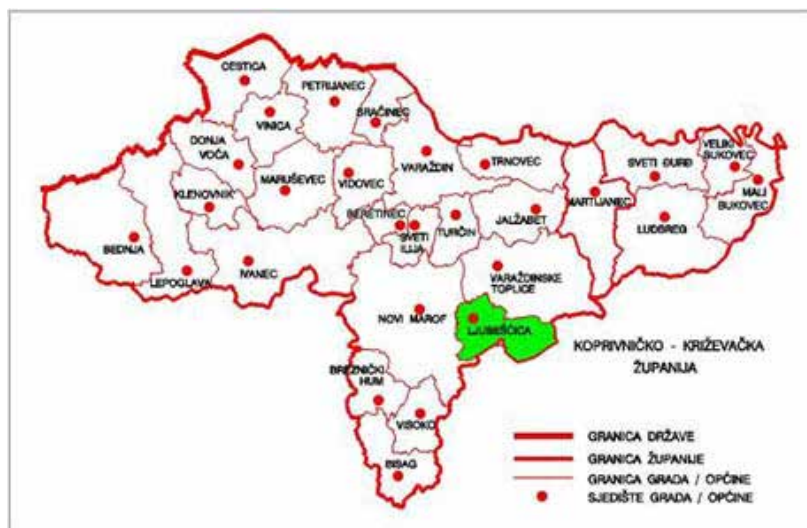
CESTICA
PETRIJANEC
VINICA
SRAČINEC
DONJA VOČA
MARUŠEVEC
VIDOVEC
VARAŽDIN
TRNOVEC
KLENOVNIK
BERETINEC
SVETI ILIJA
TURČIN
JALŽABET
MARTIJANEC
SVETI ĐURĐ
VELIKI BUKOVEC
MALI BUKOVEC
LUDBREG
BEDNJA
LEPOGLAVA
IVANEC
VARAŽDINSKE TOPLICE
NOVI MAROF
LJUBEŠĆICA
KOPRIVNIČKO - KRIŽEVAČKA ŽUPANIJA
BREZNIČKI HUM
VISOKO
BISAG

GRANICA DRŽAVE
GRANICA ŽUPANIJE
GRANICA GRADA / OPĆINE
SJEDIŠTE GRADA / OPĆINE